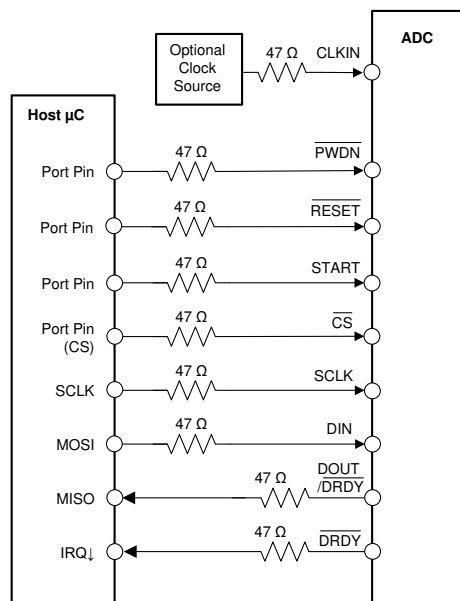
ADC

Optional Clock Source

47 Ω CLKIN

Host µC

Port Pin 47 Ω $\overline{PWDN}$

Port Pin 47 Ω $\overline{RESET}$

Port Pin 47 Ω START

Port Pin (CS) 47 Ω $\overline{CS}$

SCLK 47 Ω SCLK

MOSI 47 Ω DIN

MISO 47 Ω DOUT /$\overline{DRDY}$

IRQ↓ 47 Ω $\overline{DRDY}$